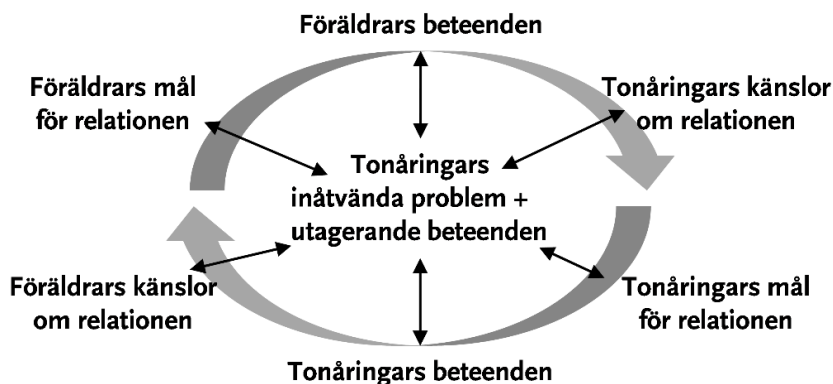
Föräldrars beteenden

Föräldrars mål för relationen

Tonåringars känslor om relationen

Tonåringars inåtvända problem + utagerande beteenden

Föräldrars känslor om relationen

Tonåringars mål för relationen

Tonåringars beteenden